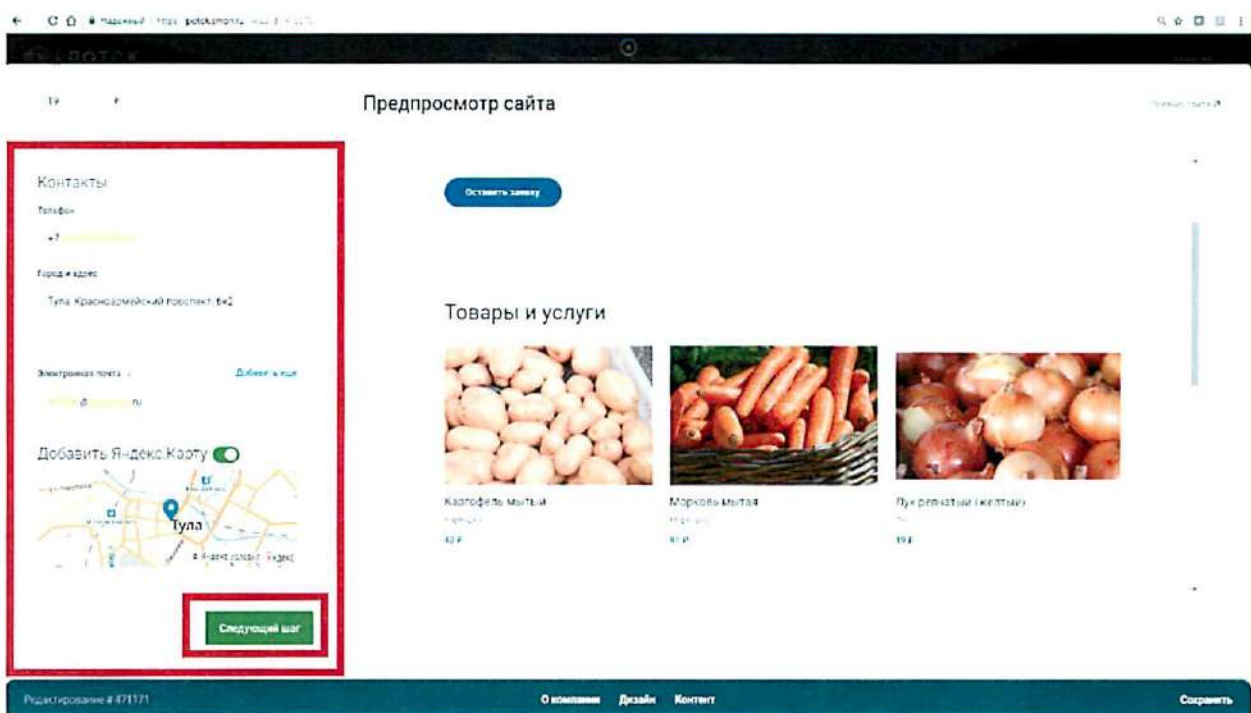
Надежный | https://potok.com.ru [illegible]

ПОТОК

Предпросмотр сайта

Контакты

Телефон

+7 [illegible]

Город и адрес

Тула, Красноармейский проспект, 6к2

Электронная почта

Добавить еще

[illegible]@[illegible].ru

Добавить Яндекс.Карту

Тула

© Яндекс Условия Яндекс

Следующий шаг

Оставить заявку

Товары и услуги

Картофель мытый

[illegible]

42 ₽

Морковь мытая

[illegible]

61 ₽

Лук репчатый (желтый)

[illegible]

39 ₽

Редактирование # 471171

О компании Дизайн Контент

Сохранить